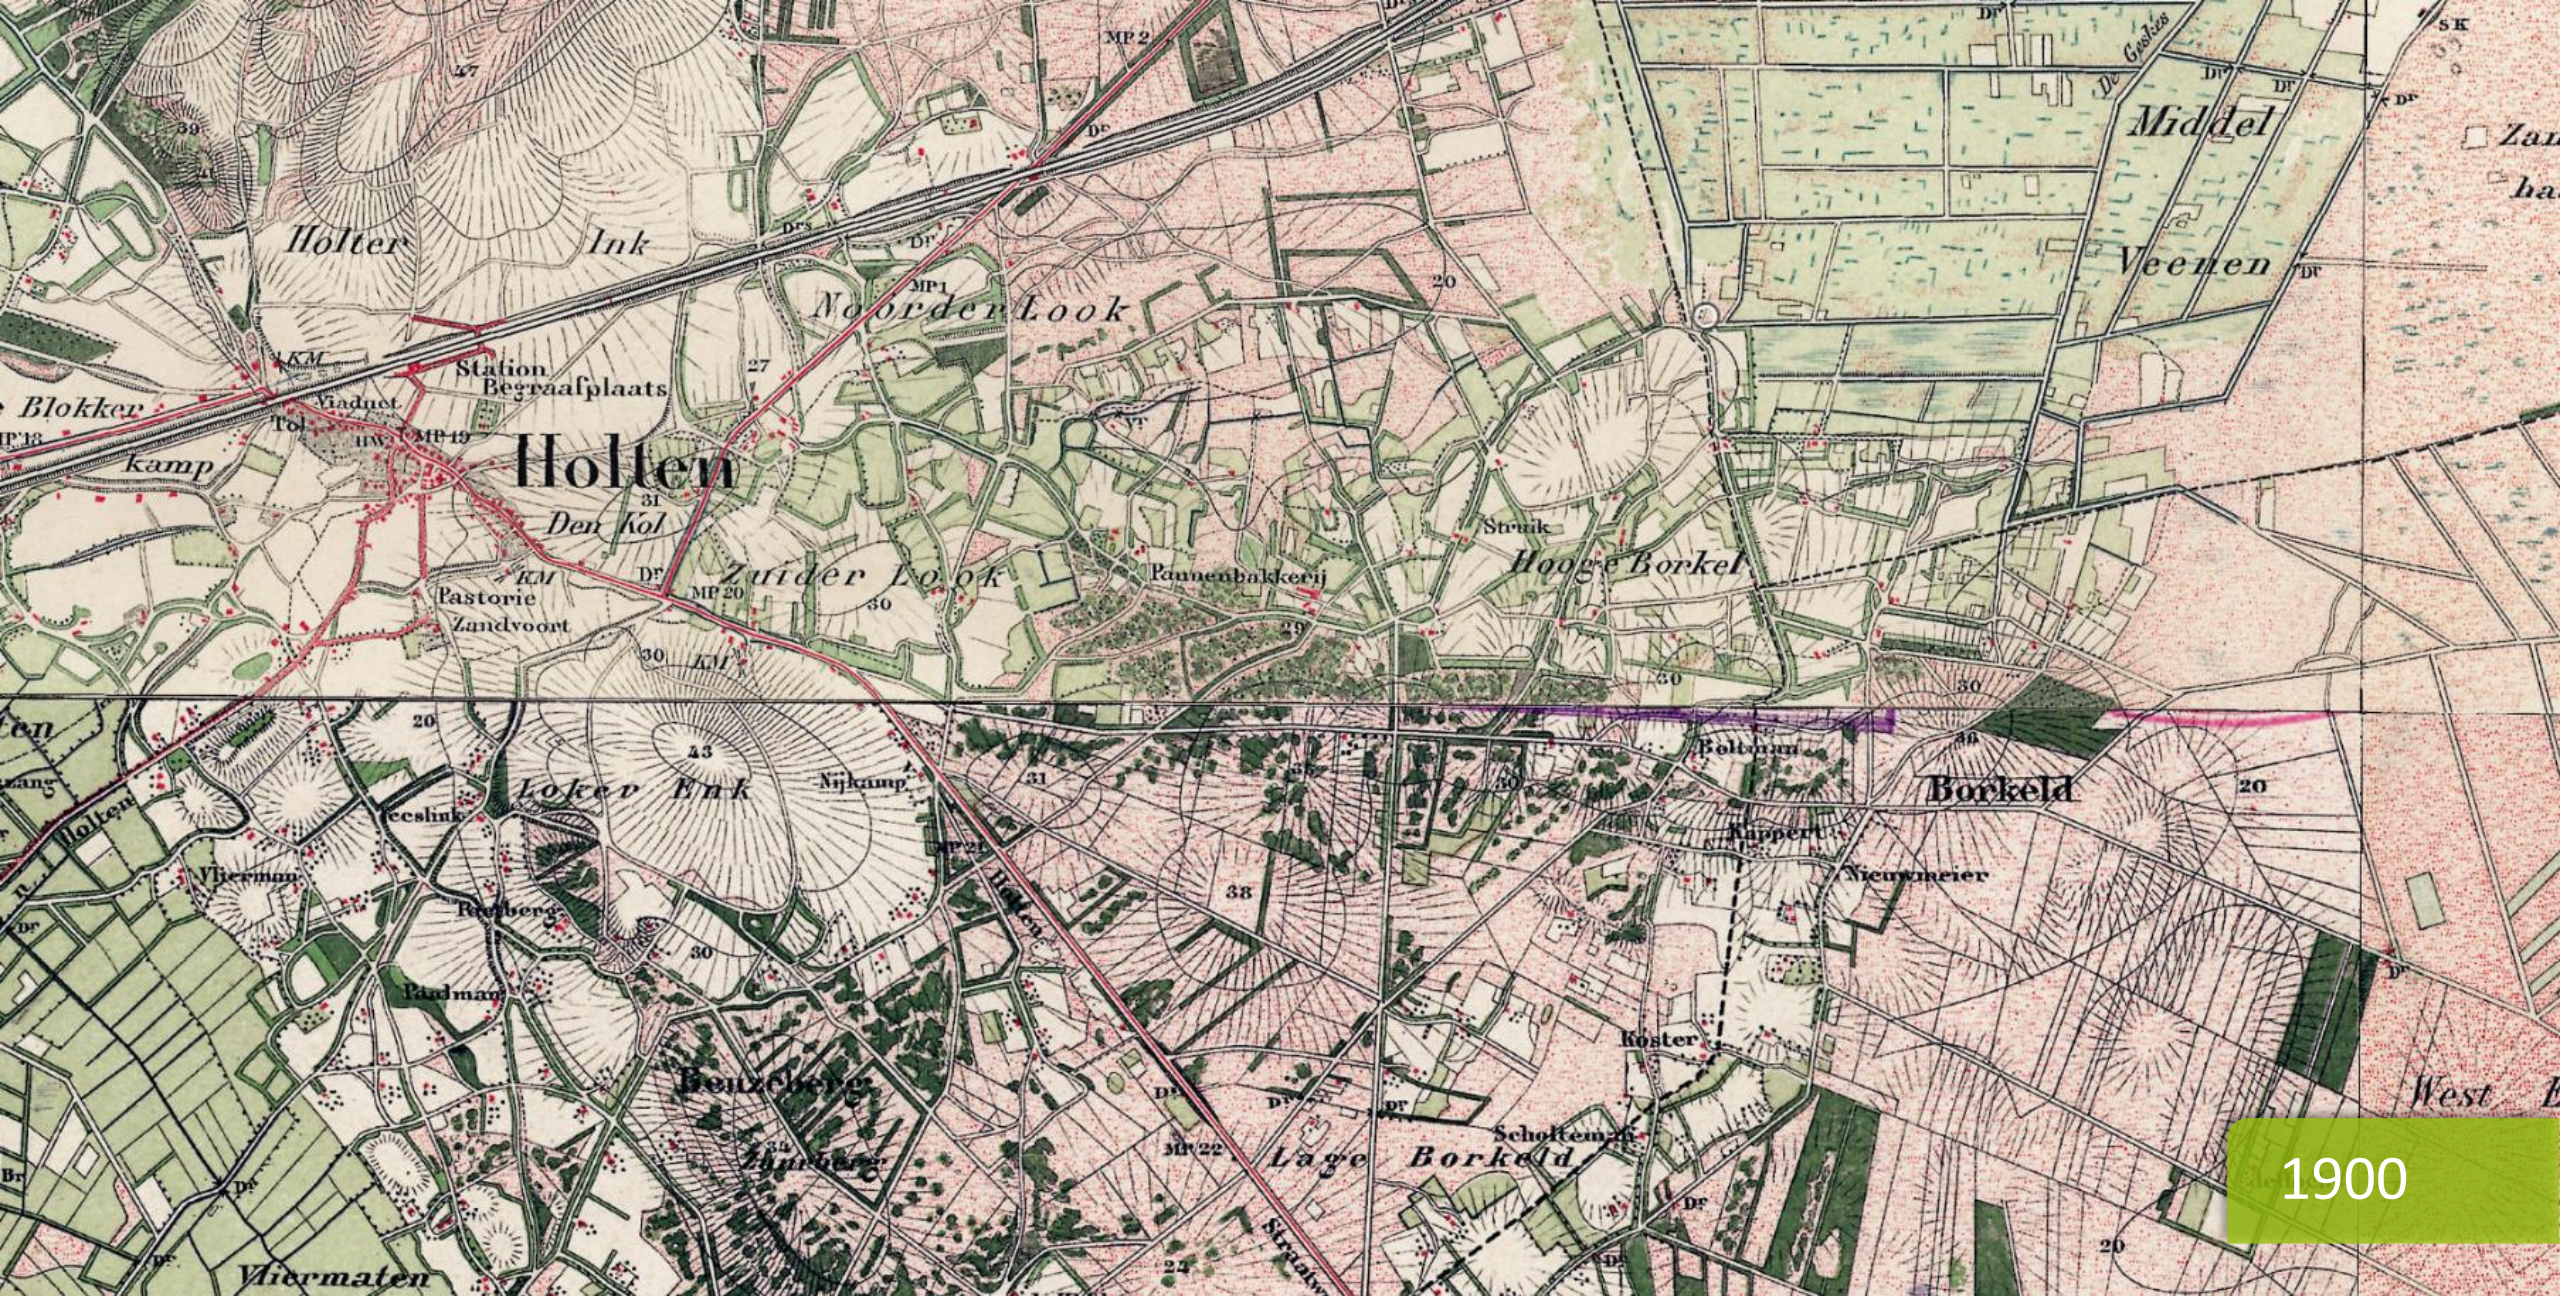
Holter Ink
Noorder Look
Middel
Veenen
Zan
ha
MP 2
MP 1
Station
Begraafplaats
Viaduct
Tol
MP 19
Blokker
kamp
Holten
Den Kol
Pastorie
Zandvoort
KM
MP 20
Zuider Look
Pannenbakkerij
Struik
Hooge Borkel
Lokerer Enk
Nijkamp
Veeslink
Vliermann
Rouberg
Paalman
Holten
MP 21
Boltman
Kippert
Borkeld
Nieuwmeier
Koster
Schottemaat
Lage Borkeld
MP 22
Beuzeberg
West
Vliermaten
20
27
31
30
43
38
29
47
20
30
1900